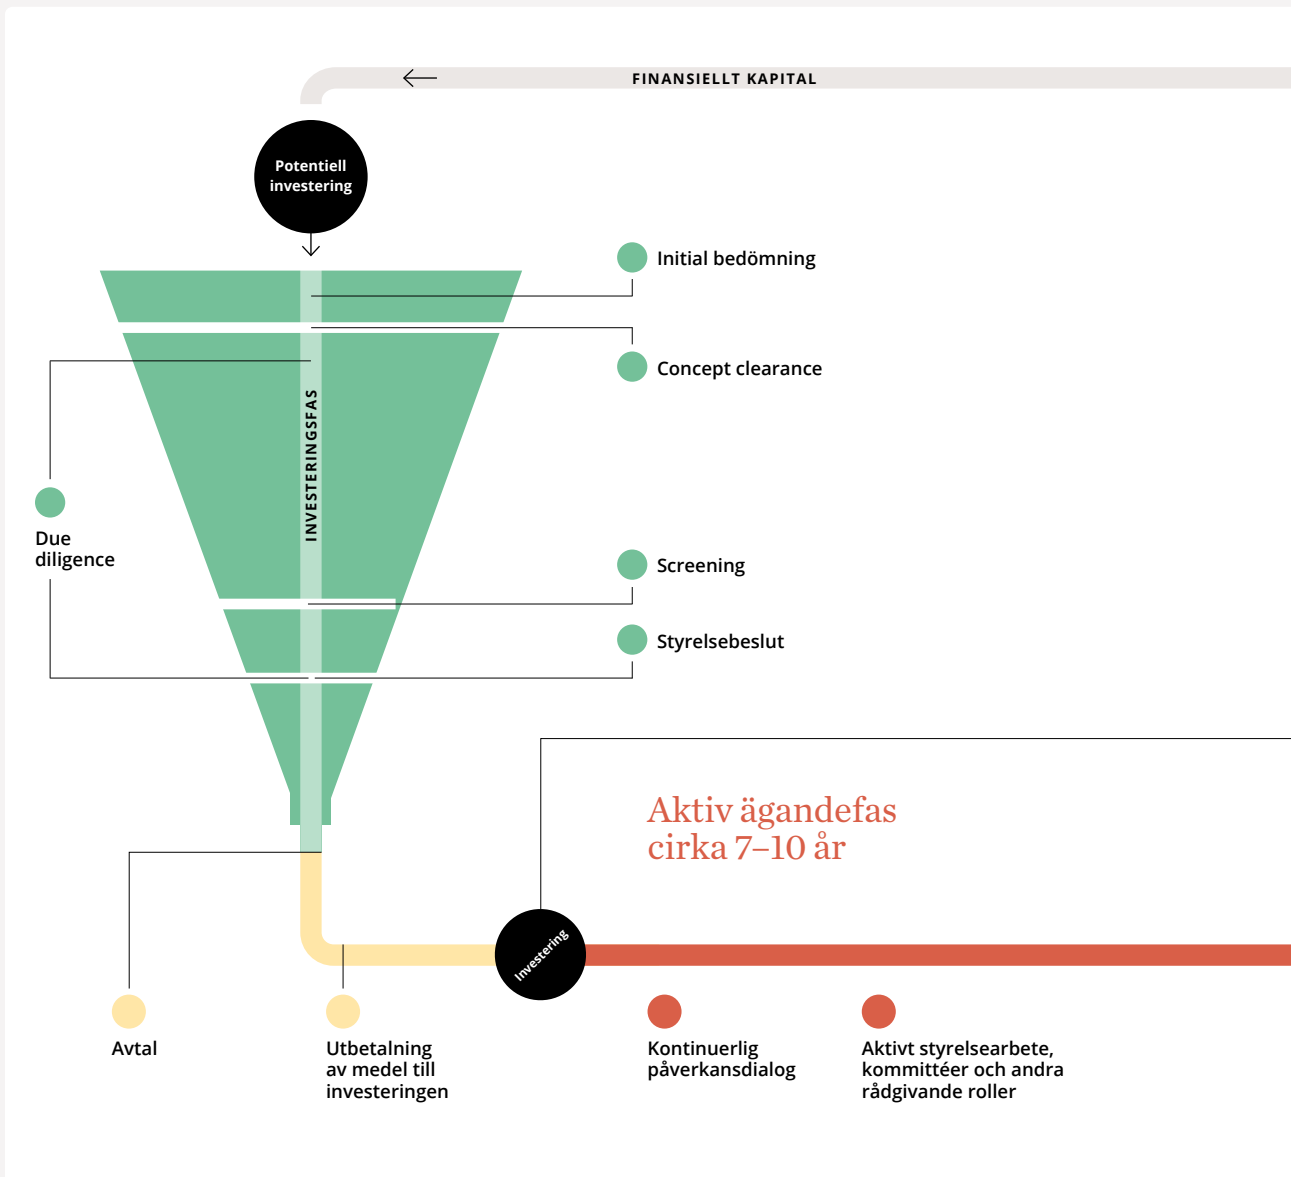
FINANSIELLT KAPITAL

Potentiell investering

Initial bedömning

Concept clearance

INVESTERINGSFAS

Due diligence

Screening

Styrelsebeslut

Aktiv ägandefas cirka 7–10 år

Investering

Avtal

Utbetalning av medel till investeringen

Kontinuerlig påverkansdialog

Aktivt styrelsearbete, kommittéer och andra rådgivande roller